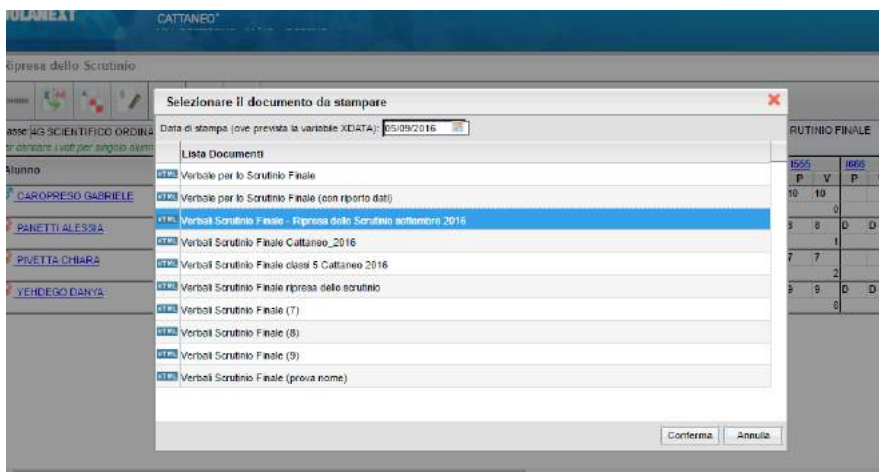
ULANEXT
CATTANEO

ipresa dello Scrutinio

asse 4G SCIENTIFICO ORDINA
Alunno
CAROPRESO GABRIELE
PANETTI ALESSIA
PIVETTA CHIARA
YEHDEGO DANYA

RUTINIO FINALE

| 1555 | | 1666 | |
|---|---|---|---|
| P | V | P | |
| 10 | 10 | | |
| | 0 | | |
| 8 | 8 | D | D |
| 7 | 7 | | |
| | 2 | | |
| 9 | 9 | D | D |
| | 0 | | |

Selezionare il documento da stampare

Data di stampa (ove prevista la variabile XDATA): 05/09/2016

Lista Documenti
HTML Verbale per lo Scrutinio Finale
HTML Verbale per lo Scrutinio Finale (con riporto dati)
HTML Verbali Scrutinio Finale - Ripresa dello Scrutinio settembre 2016
HTML Verbali Scrutinio Finale Cattaneo_2016
HTML Verbali Scrutinio Finale classi 5 Cattaneo 2016
HTML Verbali Scrutinio Finale ripresa dello scrutinio
HTML Verbali Scrutinio Finale (7)
HTML Verbali Scrutinio Finale (8)
HTML Verbali Scrutinio Finale (9)
HTML Verbali Scrutinio Finale (prova nome)

Conferma
Annulla